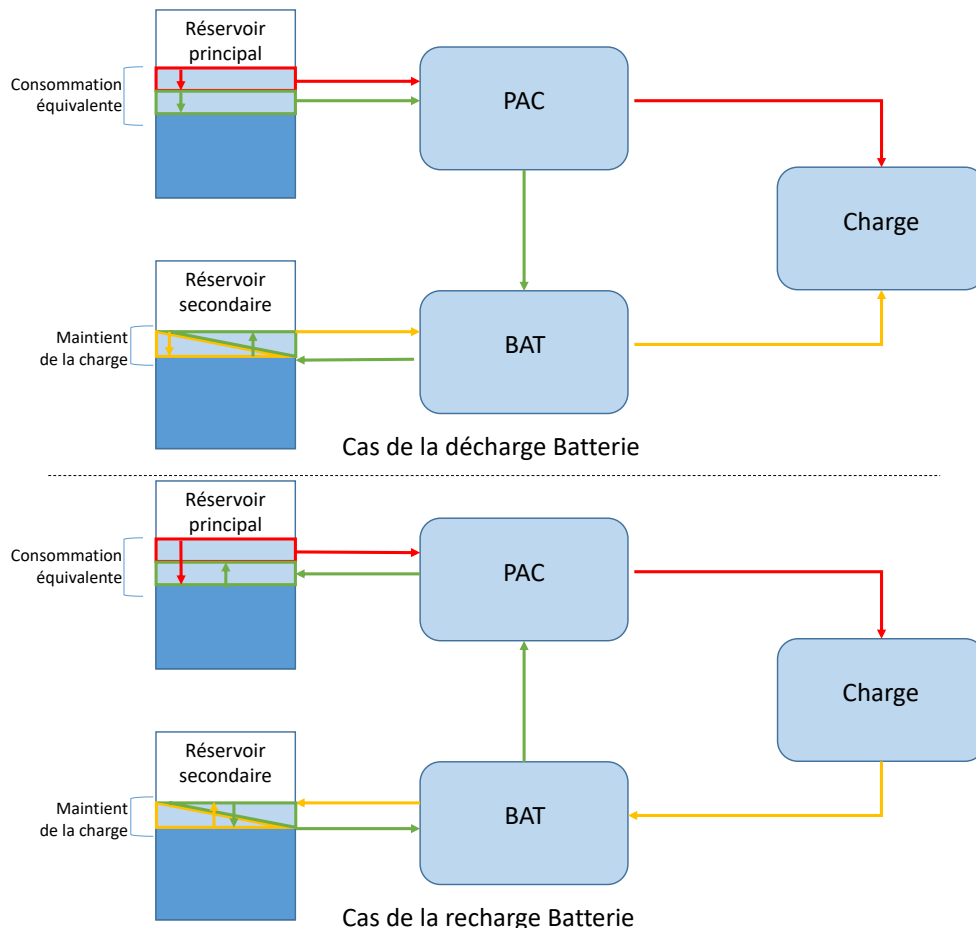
Réservoir principal

Consommation équivalente

PAC

Charge

Réservoir secondaire

Maintient de la charge

BAT

Cas de la décharge Batterie

Réservoir principal

Consommation équivalente

PAC

Charge

Réservoir secondaire

Maintient de la charge

BAT

Cas de la recharge Batterie